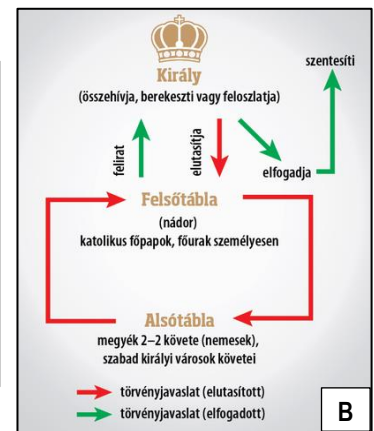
Király
(összehívja, berekeszti vagy feloszlatja)

szentesíti

felirat

elutasítja

elfogadja

Felsőtábla
(nádor)
katolikus főpapok, főurak személyesen

Alsótábla
megyék 2–2 követe (nemesek),
szabad királyi városok követei

törvényjavaslat (elutasított)
törvényjavaslat (elfogadott)

B